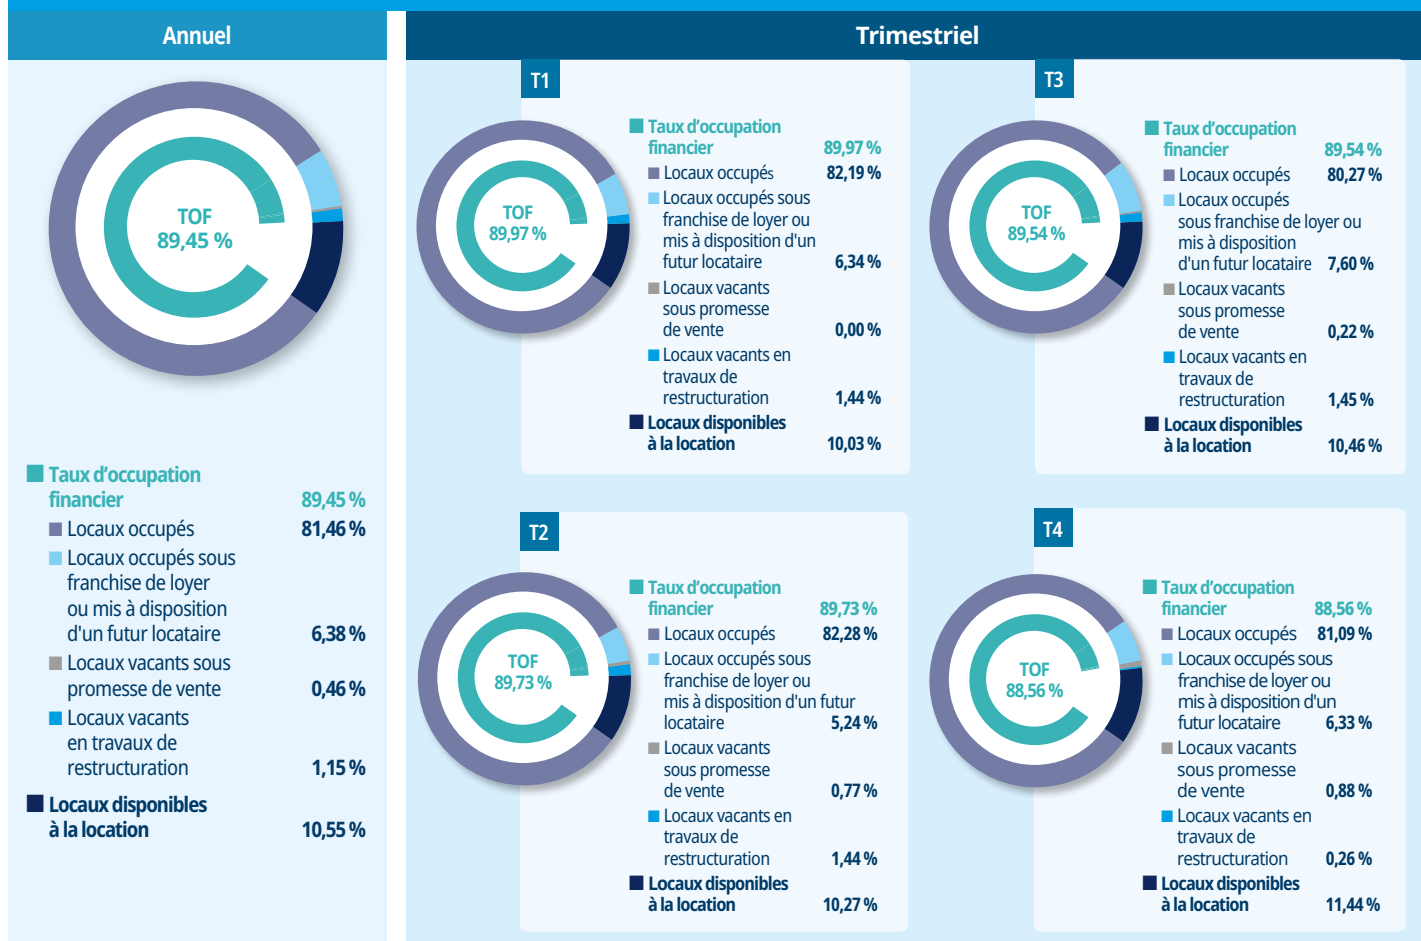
Annuel

TOF
89,45 %

Taux d'occupation financier 89,45 %
Locaux occupés 81,46 %
Locaux occupés sous franchise de loyer ou mis à disposition d'un futur locataire 6,38 %
Locaux vacants sous promesse de vente 0,46 %
Locaux vacants en travaux de restructuration 1,15 %
Locaux disponibles à la location 10,55 %

Trimestriel

T1

TOF
89,97 %

Taux d'occupation financier 89,97 %
Locaux occupés 82,19 %
Locaux occupés sous franchise de loyer ou mis à disposition d'un futur locataire 6,34 %
Locaux vacants sous promesse de vente 0,00 %
Locaux vacants en travaux de restructuration 1,44 %
Locaux disponibles à la location 10,03 %

T3

TOF
89,54 %

Taux d'occupation financier 89,54 %
Locaux occupés 80,27 %
Locaux occupés sous franchise de loyer ou mis à disposition d'un futur locataire 7,60 %
Locaux vacants sous promesse de vente 0,22 %
Locaux vacants en travaux de restructuration 1,45 %
Locaux disponibles à la location 10,46 %

T2

TOF
89,73 %

Taux d'occupation financier 89,73 %
Locaux occupés 82,28 %
Locaux occupés sous franchise de loyer ou mis à disposition d'un futur locataire 5,24 %
Locaux vacants sous promesse de vente 0,77 %
Locaux vacants en travaux de restructuration 1,44 %
Locaux disponibles à la location 10,27 %

T4

TOF
88,56 %

Taux d'occupation financier 88,56 %
Locaux occupés 81,09 %
Locaux occupés sous franchise de loyer ou mis à disposition d'un futur locataire 6,33 %
Locaux vacants sous promesse de vente 0,88 %
Locaux vacants en travaux de restructuration 0,26 %
Locaux disponibles à la location 11,44 %